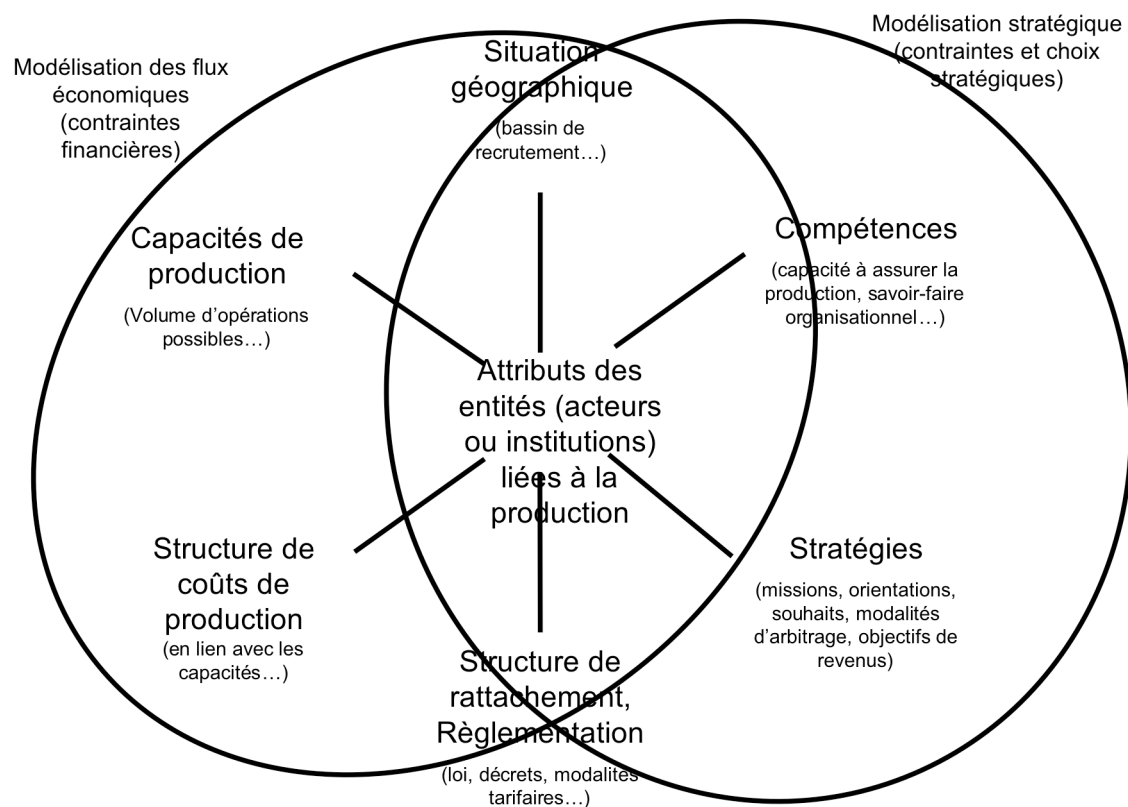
Modélisation stratégique (contraintes et choix stratégiques)

Modélisation des flux économiques (contraintes financières)

Situation géographique

(bassin de recrutement…)

Capacités de production

(Volume d'opérations possibles…)

Compétences

(capacité à assurer la production, savoir-faire organisationnel…)

Attributs des entités (acteurs ou institutions) liées à la production

Structure de coûts de production

(en lien avec les capacités…)

Stratégies

(missions, orientations, souhaits, modalités d'arbitrage, objectifs de revenus)

Structure de rattachement, Règlementation

(loi, décrets, modalites tarifaires…)